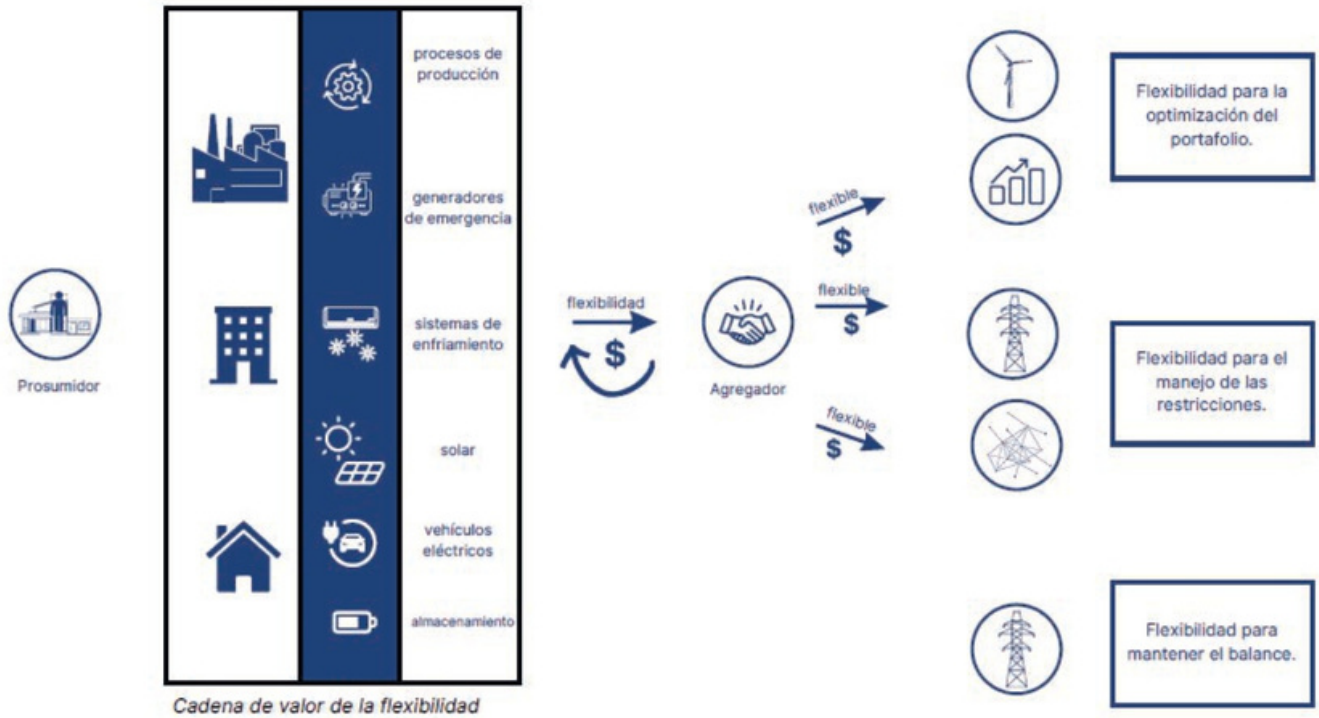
Prosumidor

procesos de producción

generadores de emergencia

sistemas de enfriamiento

solar

vehículos eléctricos

almacenamiento

Cadena de valor de la flexibilidad

flexibilidad

$

Agregador

flexible

$

flexible

$

flexible

$

Flexibilidad para la optimización del portafolio.

Flexibilidad para el manejo de las restricciones.

Flexibilidad para mantener el balance.